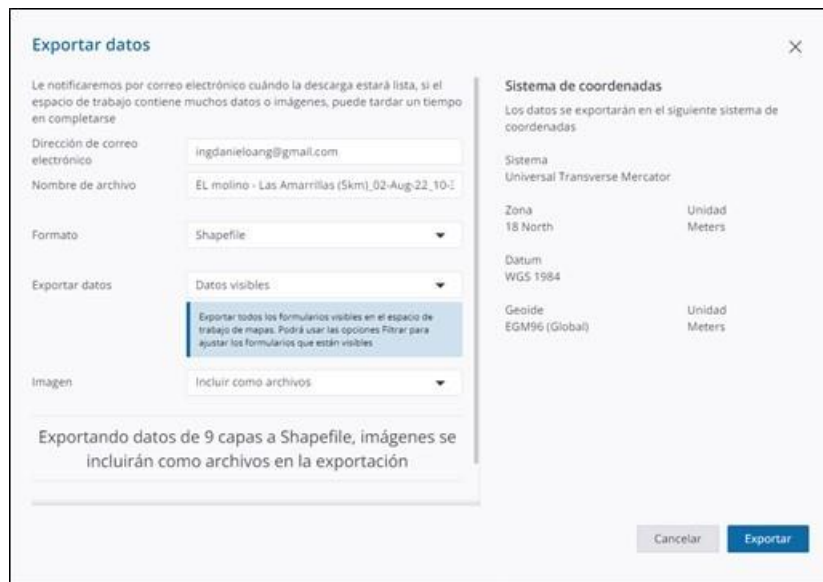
Exportar datos

×

Le notificaremos por correo electrónico cuándo la descarga estará lista, si el espacio de trabajo contiene muchos datos o imágenes, puede tardar un tiempo en completarse

Dirección de correo electrónico
ingdanieloang@gmail.com

Nombre de archivo
EL molino - Las Amarrillas (5km)_02-Aug-22_10-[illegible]

Formato
Shapefile

Exportar datos
Datos visibles

Exportar todos los formularios visibles en el espacio de trabajo de mapas. Podrá usar las opciones Filtrar para ajustar los formularios que están visibles

Imagen
Incluir como archivos

Exportando datos de 9 capas a Shapefile, imágenes se incluirán como archivos en la exportación

Sistema de coordenadas

Los datos se exportarán en el siguiente sistema de coordenadas

Sistema
Universal Transverse Mercator

Zona
18 North

Unidad
Meters

Datum
WGS 1984

Geoide
EGM96 (Global)

Unidad
Meters

Cancelar

Exportar